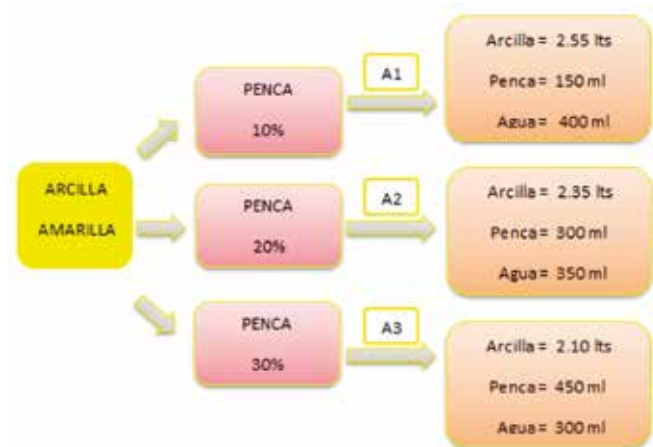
ARCILLA
AMARILLA

PENCA
10%

A1

Arcilla = 2.55 lts
Penca = 150 ml
Agua = 400 ml

PENCA
20%

A2

Arcilla = 2.35 lts
Penca = 300 ml
Agua = 350 ml

PENCA
30%

A3

Arcilla = 2.10 lts
Penca = 450 ml
Agua = 300 ml